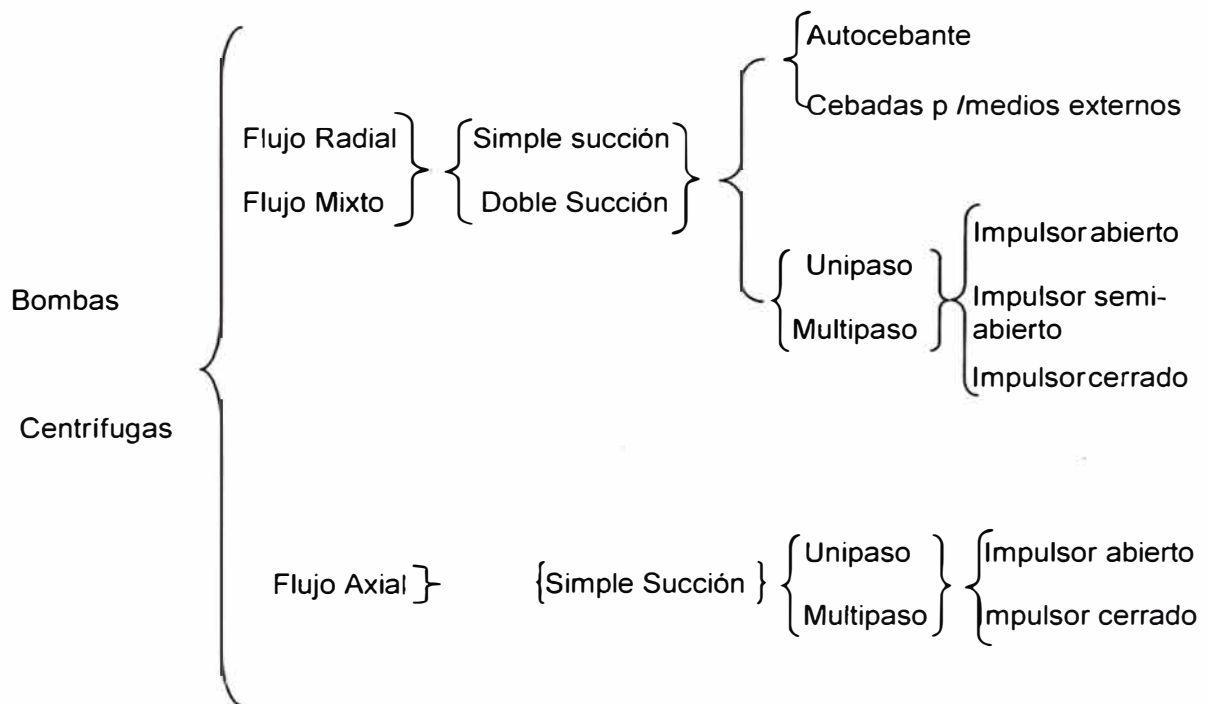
Bombas

Centrifugas

Flujo Radial
Flujo Mixto

Simple succión
Doble Succión

Autocebante
Cebadas p /medios externos

Unipaso
Multipaso

Impulsor abierto
Impulsor semiabierto
Impulsor cerrado

Flujo Axial

Simple Succión

Unipaso
Multipaso

Impulsor abierto
mpulsor cerrado